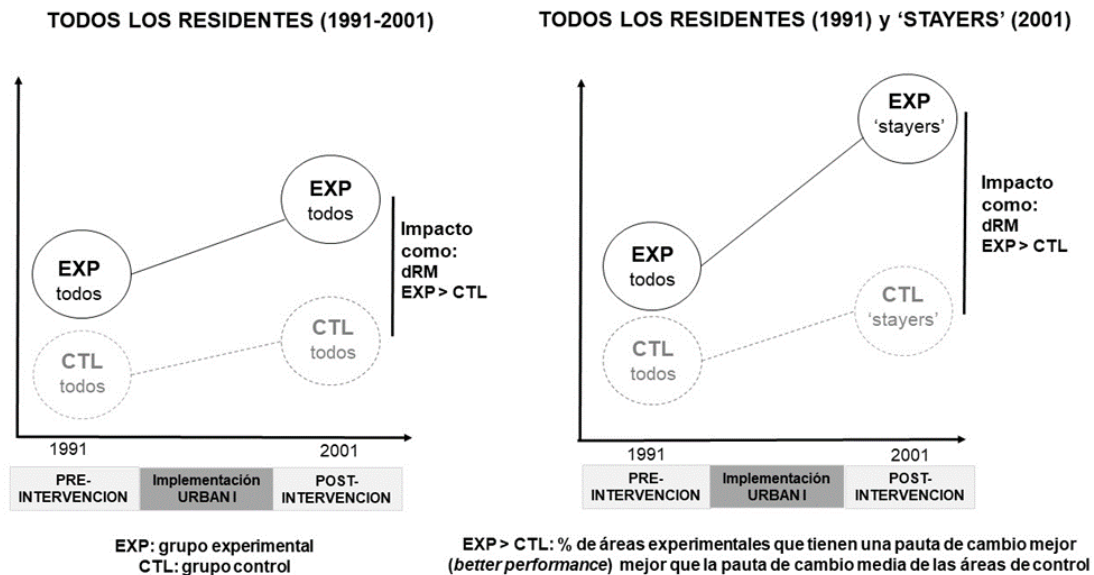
TODOS LOS RESIDENTES (1991-2001)

EXP
todos

EXP
todos

Impacto como:
dRM
EXP > CTL

CTL
todos

CTL
todos

1991

2001

| PRE-INTERVENCION | Implementación URBAN I | POST-INTERVENCION |
|---|---|---|

TODOS LOS RESIDENTES (1991) y 'STAYERS' (2001)

EXP
'stayers'

Impacto como:
dRM
EXP > CTL

EXP
todos

CTL
'stayers'

CTL
todos

1991

2001

| PRE-INTERVENCION | Implementación URBAN I | POST-INTERVENCION |
|---|---|---|

EXP: grupo experimental
CTL: grupo control

EXP > CTL: % de áreas experimentales que tienen una pauta de cambio mejor (*better performance*) mejor que la pauta de cambio media de las áreas de control